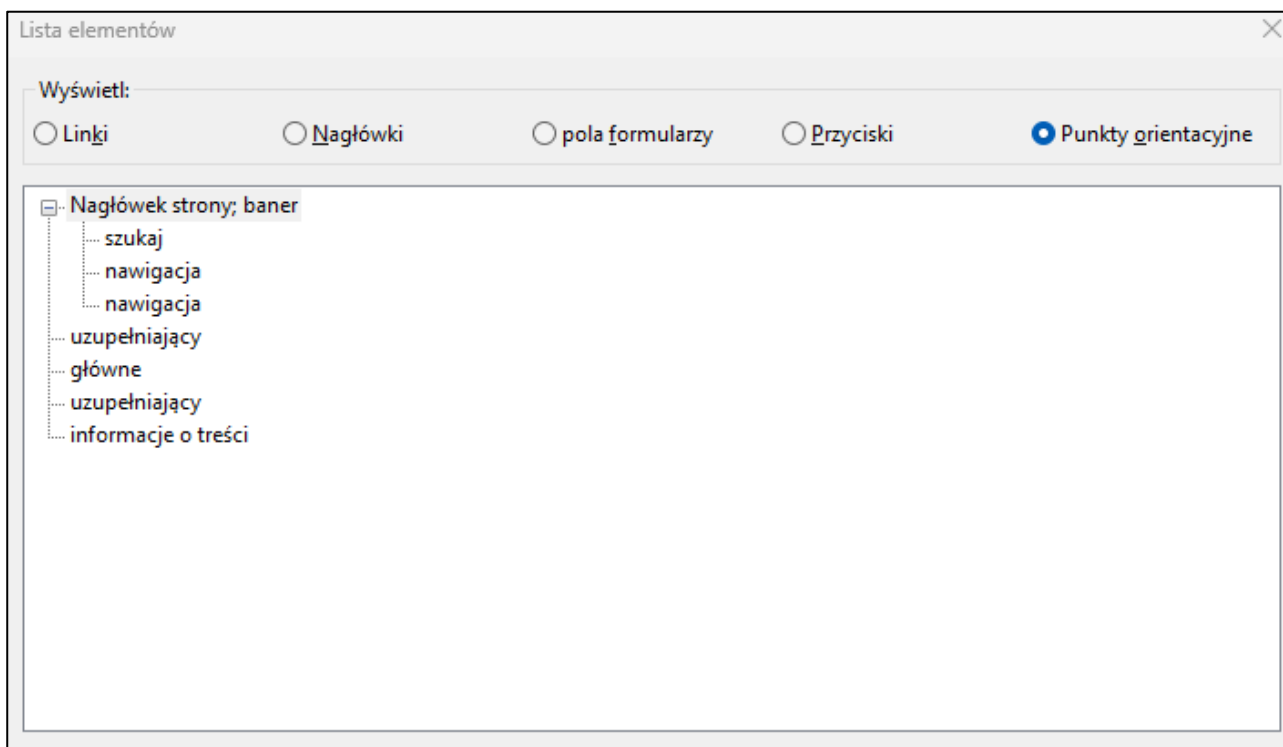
Lista elementów

Wyświetl:

Linki

Nagłówki

pola formularzy

Przyciski

Punkty orientacyjne

Nagłówek strony; baner

szukaj

nawigacja

nawigacja

uzupełniający

główne

uzupełniający

informacje o treści